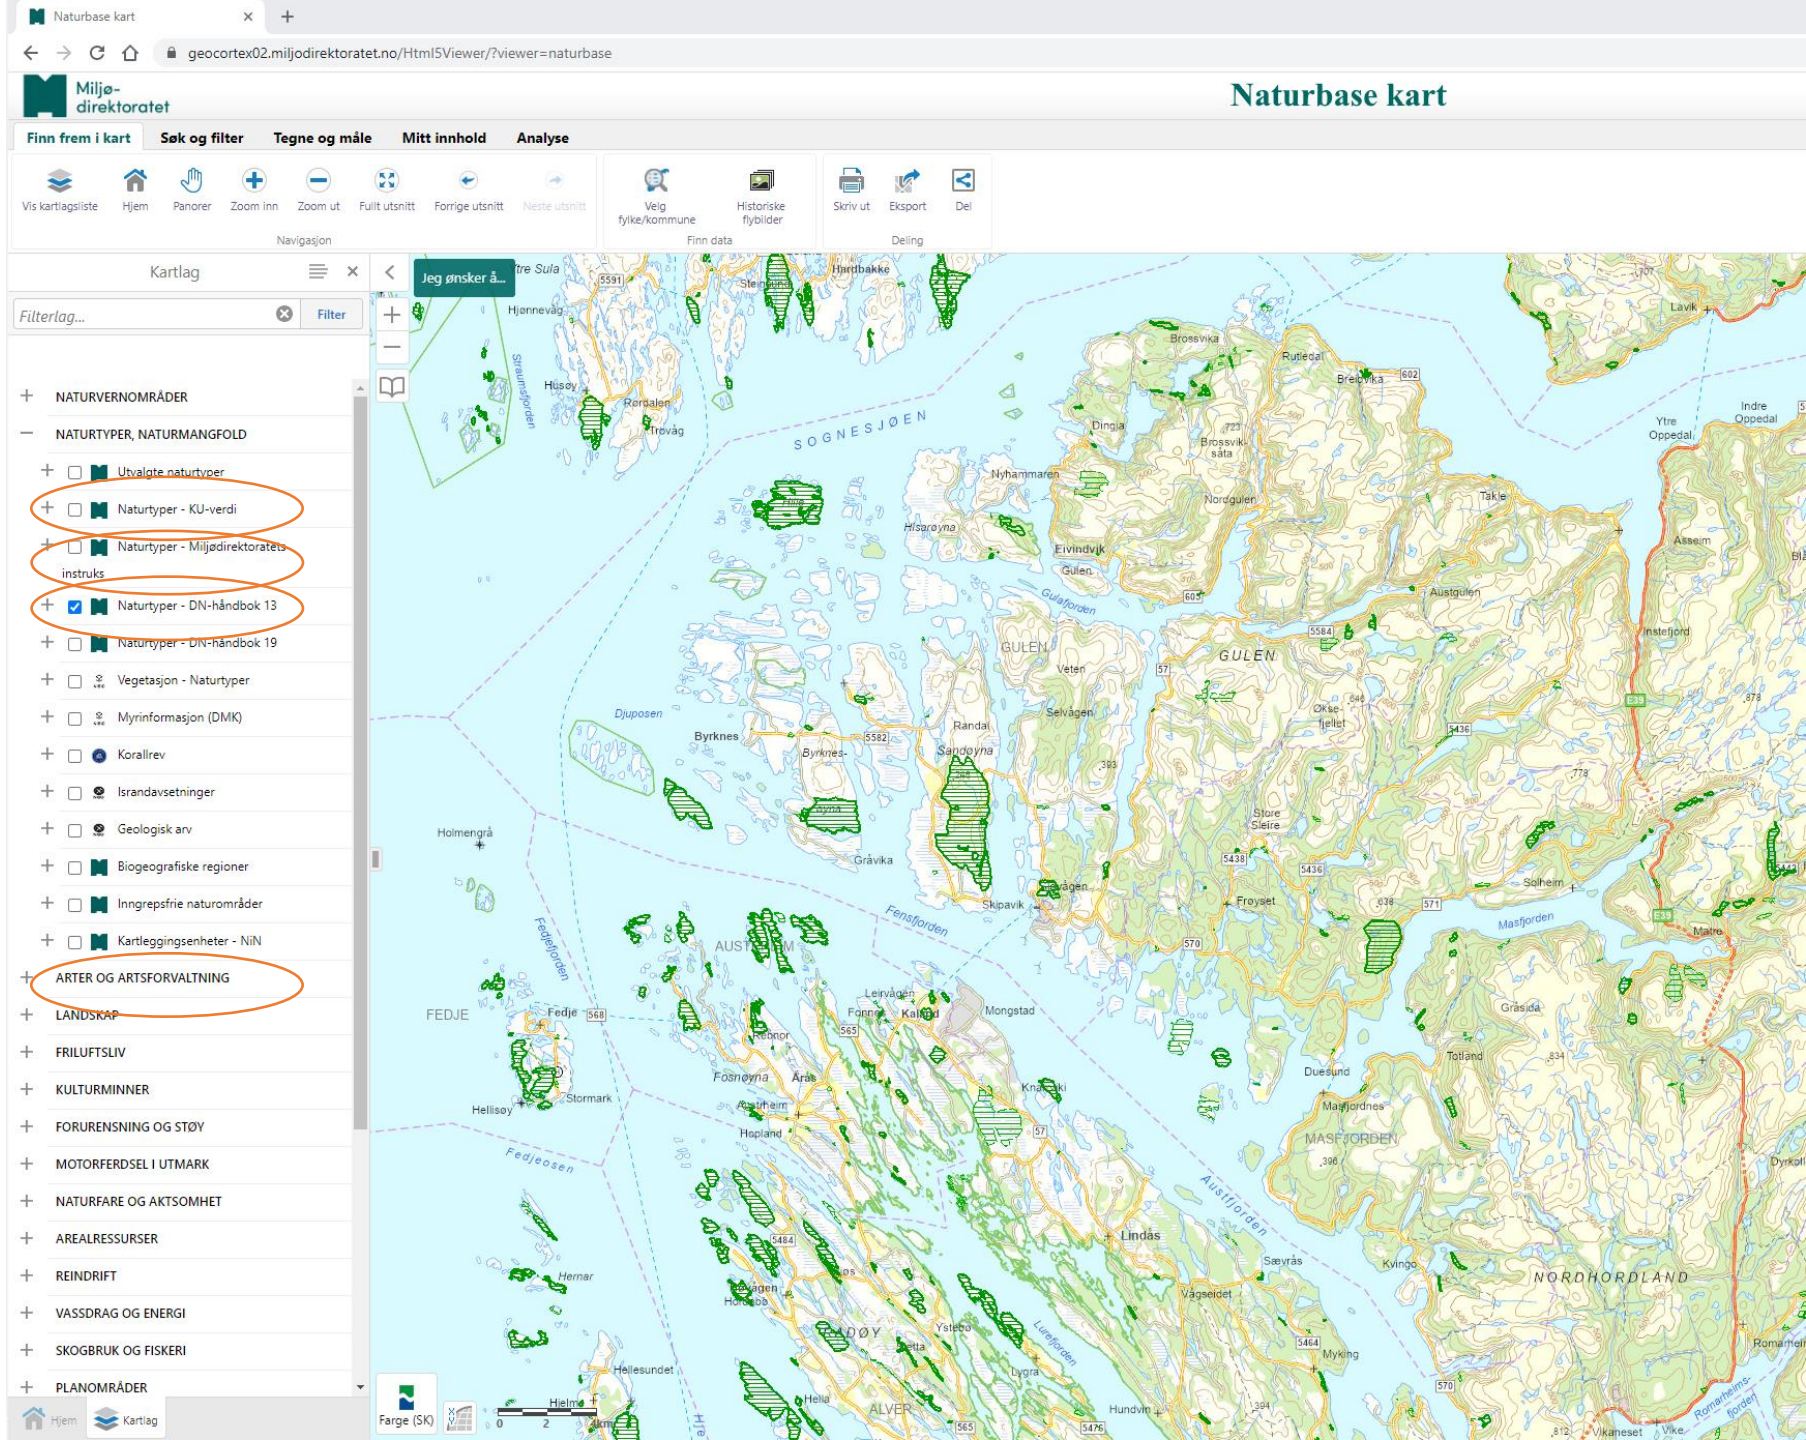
Naturbase kart ×

geocortex02.miljodirektoratet.no/Html5Viewer/?viewer=naturbase

Miljø-direktoratet

Naturbase kart

Finn frem i kart | Søk og filter | Tegne og måle | Mitt innhold | Analyse

Vis kartlagsliste | Hjem | Panorer | Zoom inn | Zoom ut | Fullt utsnitt | Forrige utsnitt | Neste utsnitt
Navigasjon

Velg fylke/kommune | Historiske flybilder
Finn data

Skriv ut | Eksport | Del
Deling

Kartlag

Filterlag... Filter

NATURVERNOMRÅDER
NATURTYPER, NATURMANGFOLD
Utvalgte naturtyper
Naturtyper - KU-verdi
Naturtyper - Miljødirektoratets instruks
Naturtyper - DN-håndbok 13
Naturtyper - DN-håndbok 19
Vegetasjon - Naturtyper
Myrinformasjon (DMK)
Korallrev
Israndavsetninger
Geologisk arv
Biogeografiske regioner
Inngrepsfrie naturområder
Kartleggingsenheter - NiN
ARTER OG ARTSFORVALTNING
LANDSKAP
FRILUFTSLIV
KULTURMINNER
FORURENSNING OG STØY
MOTORFERDSEL I UTMARK
NATURFARE OG AKTSOMHET
AREALRESSURSER
REINDRIFT
VASSDRAG OG ENERGI
SKOGBRUK OG FISKERI
PLANOMRÅDER

Hjem | Kartlag

Jeg ønsker å...

SOGNESJØEN | GULEN | Byrknes | Sandøyna | Fensfjorden | Masfjorden | FEDJE | Fedje | Mongstad | Lindås | Austfjorden | NORDHORDLAND | MASFJORDEN | Holmengrå | Hellisøy | Fedjeosen | Djuposen | Hernar | Hjønnevåg | Husøy | Rørdalen | Trovåg | Hardbakke | Brossvika | Rutledal | Breidvika | Dingja | Nyhammaren | Nordgulen | Eivindvik | Gulen | Gulafjorden | Austgulen | Takle | Ytre Oppedal | Indre Oppedal | Lavik | Instefjord | Asseim | Veten | Selvågen | Randal | Skipavik | Frøyset | Solheim | Matre | Gråsida | Totland | Duesund | Matre | Kvingo | Sævrås | Vågseidet | Myking | Hundvin | Romarheimsfjorden | Vikaneset | Knarrvik | Leirvågen | Fonnes | Kalland | Rebnor | Fosnøyna | Austrheim | Hopland | Stormark | Hellesundet | Hella | ALVER | Lygra | Ystebø | Lurefjorden | Gråvika | Hisarøyna | Store Sleire | Økse-fjellet | Straumsfjorden | Ytre Sula | Steinsund

Farge (SK)

0 2 4km